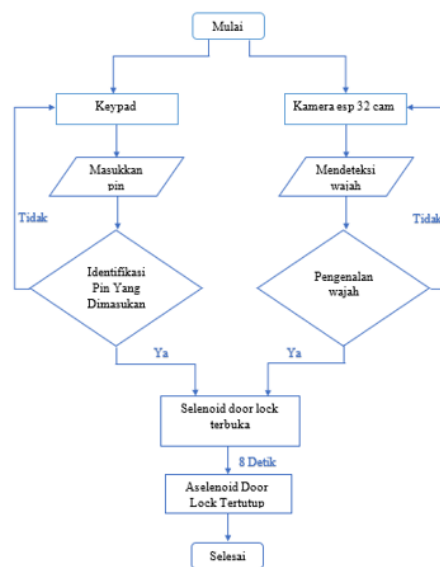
Mulai

Keypad

Kamera esp 32 cam

Masukkan pin

Mendeteksi wajah

Tidak

Tidak

Identifikasi Pin Yang Dimasukan

Pengenalan wajah

Ya

Ya

Selenoid door lock terbuka

8 Detik

Aselenoid Door Lock Tertutup

Selesai